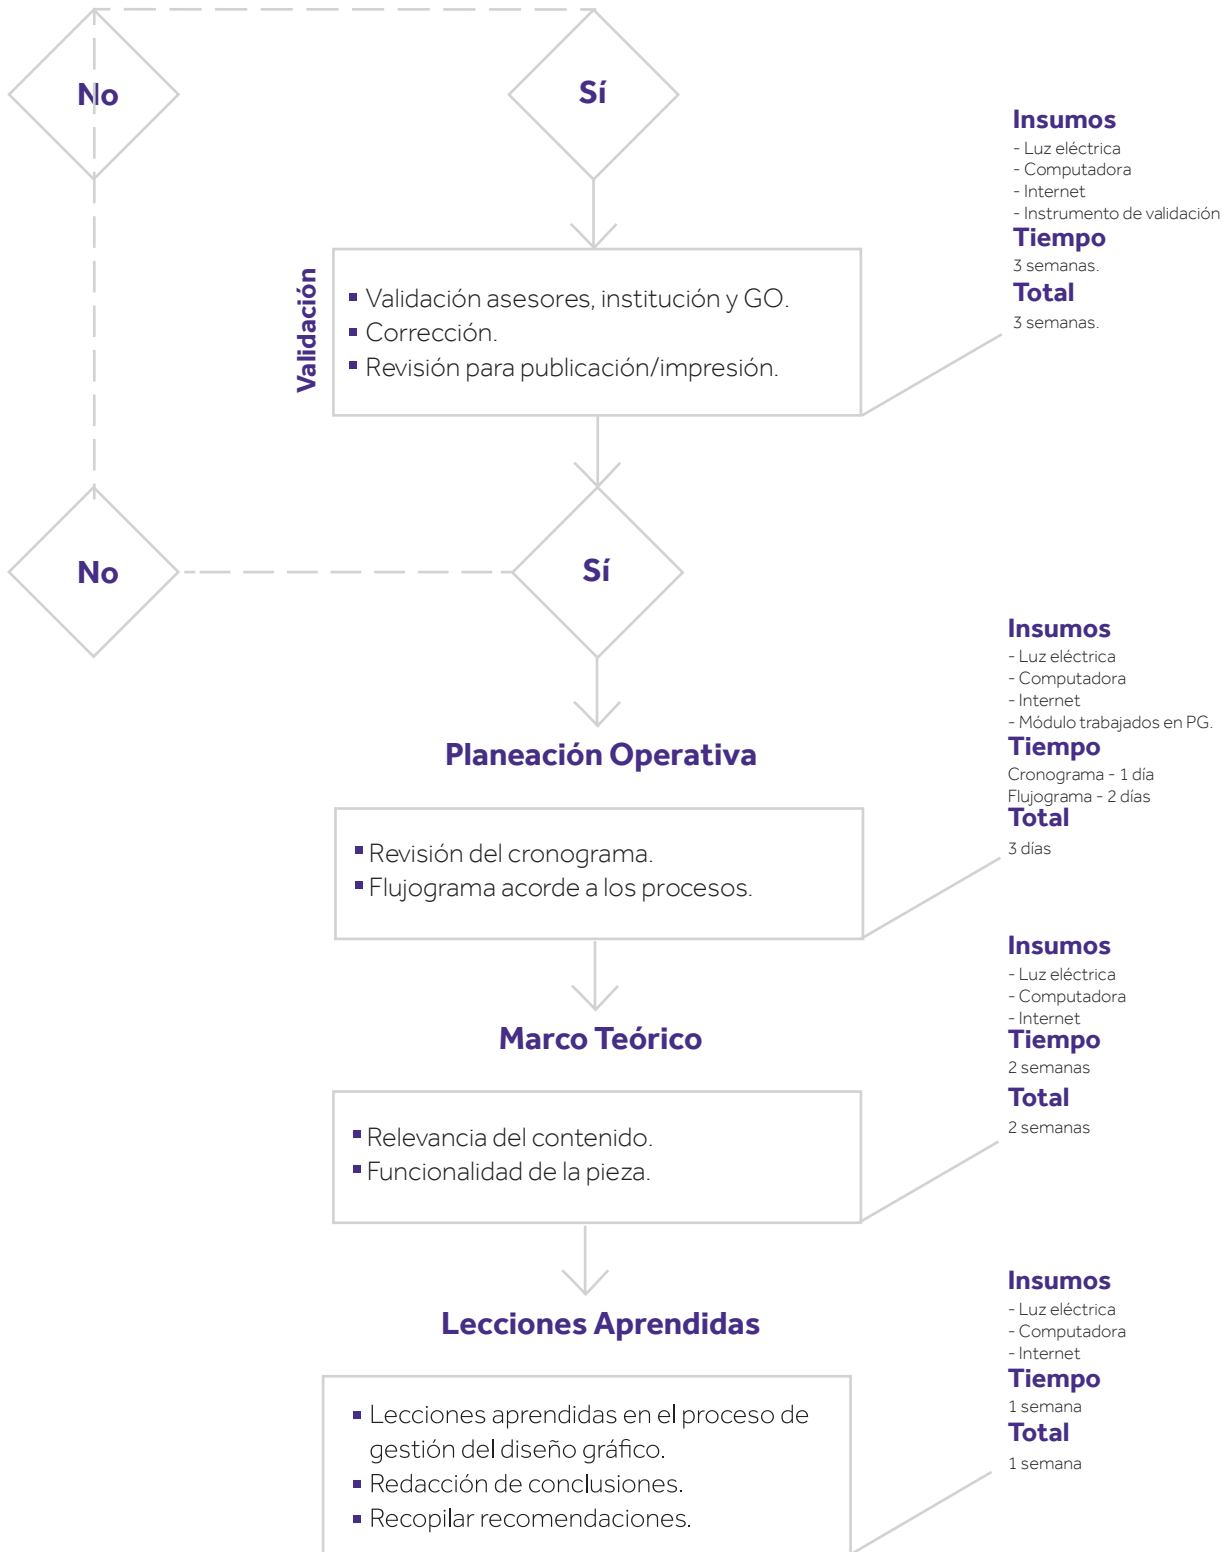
No

Sí

Insumos
- Luz eléctrica
- Computadora
- Internet
- Instrumento de validación
Tiempo
3 semanas.
Total
3 semanas.

Validación

▪ Validación asesores, institución y GO.
▪ Corrección.
▪ Revisión para publicación/impresión.

No

Sí

Insumos
- Luz eléctrica
- Computadora
- Internet
- Módulo trabajados en PG.
Tiempo
Cronograma - 1 día
Flujograma - 2 días
Total
3 días

Planeación Operativa

▪ Revisión del cronograma.
▪ Flujograma acorde a los procesos.

Insumos
- Luz eléctrica
- Computadora
- Internet
Tiempo
2 semanas
Total
2 semanas

Marco Teórico

▪ Relevancia del contenido.
▪ Funcionalidad de la pieza.

Insumos
- Luz eléctrica
- Computadora
- Internet
Tiempo
1 semana
Total
1 semana

Lecciones Aprendidas

▪ Lecciones aprendidas en el proceso de gestión del diseño gráfico.
▪ Redacción de conclusiones.
▪ Recopilar recomendaciones.